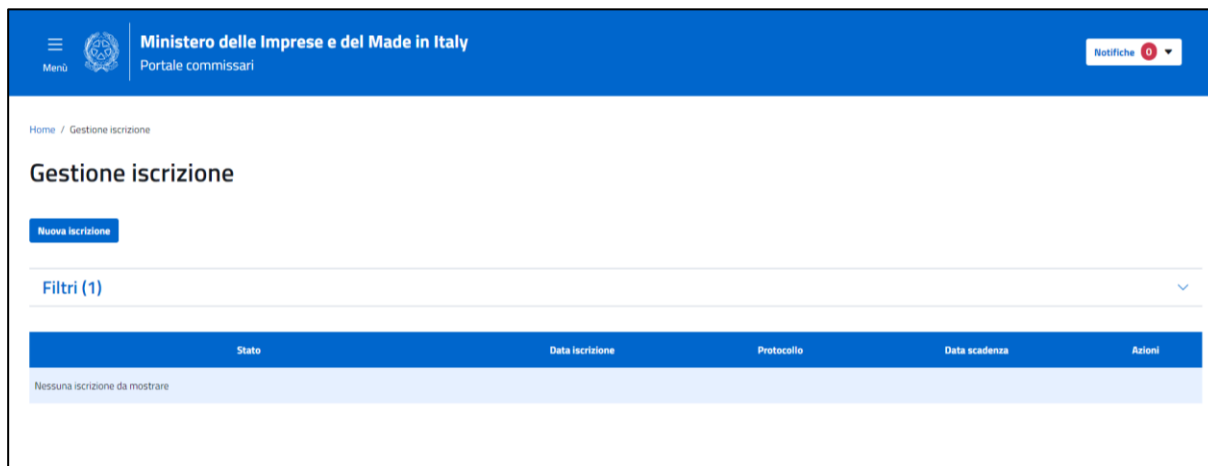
Menù

Ministero delle Imprese e del Made in Italy
Portale commissari

Notifiche 0

Home / Gestione iscrizione

Gestione iscrizione

Nuova iscrizione

Filtri (1)

| Stato | Data iscrizione | Protocollo | Data scadenza | Azioni |
|---|---|---|---|---|
| Nessuna iscrizione da mostrare | | | | |